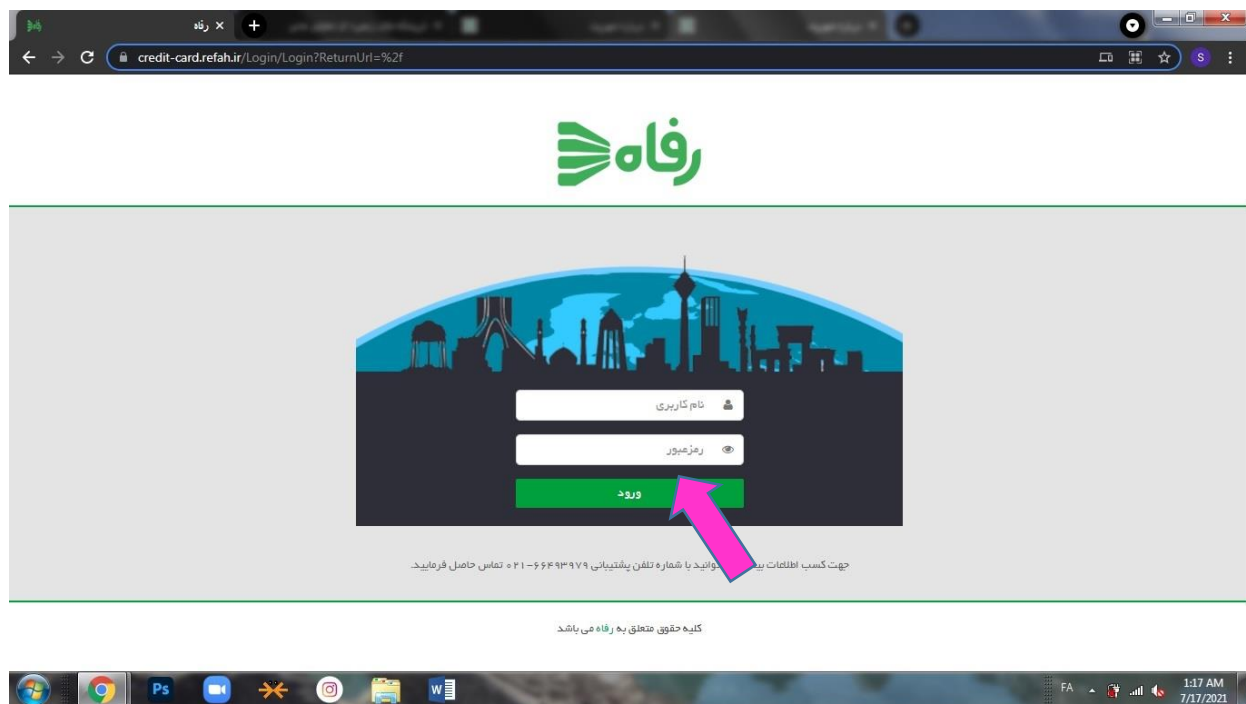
رفاه ×
credit-card.refah.ir/Login/Login?ReturnUrl=%2f
S

رفاه

نام کاربری
رمزعبور
ورود

جهت کسب اطلاعات بی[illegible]وانید با شماره تلفن پشتیبانی ۶۶۴۹۳۹۷۹-۰۲۱ تماس حاصل فرمایید.

کلیه حقوق متعلق به رفاه می باشد

FA
1:17 AM
7/17/2021